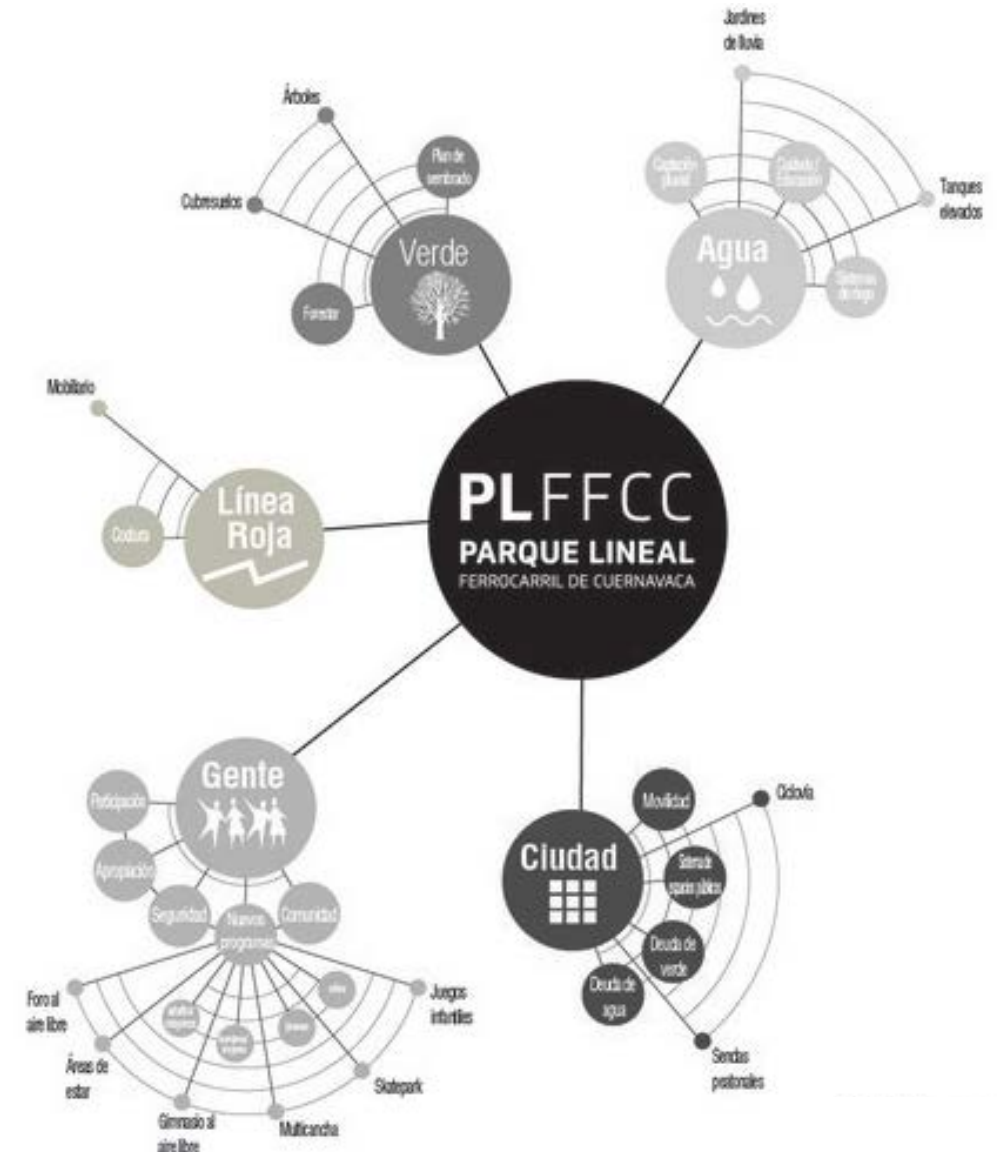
Jardines de lluvia

Árboles

Plan de sembrado

Cubresuelos

Verde

Forestar

Captación pluvial

Cuidado / Educación

Tanques elevados

Agua

Sistemas de riego

Mobiliario

Línea Roja

Costura

PL FFCC
PARQUE LINEAL
FERROCARRIL DE CUERNAVACA

Gente

Participación

Apropiación

Seguridad

Nuevos programas

Comunidad

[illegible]

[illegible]

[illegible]

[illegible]

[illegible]

Foro al aire libre

Juegos infantiles

Áreas de estar

Skatepark

Gimnasio al aire libre

Multicancha

Ciudad

Movilidad

Ciclovía

Sistema de espacios públicos

Deuda de verde

Deuda de agua

Sendas peatonales